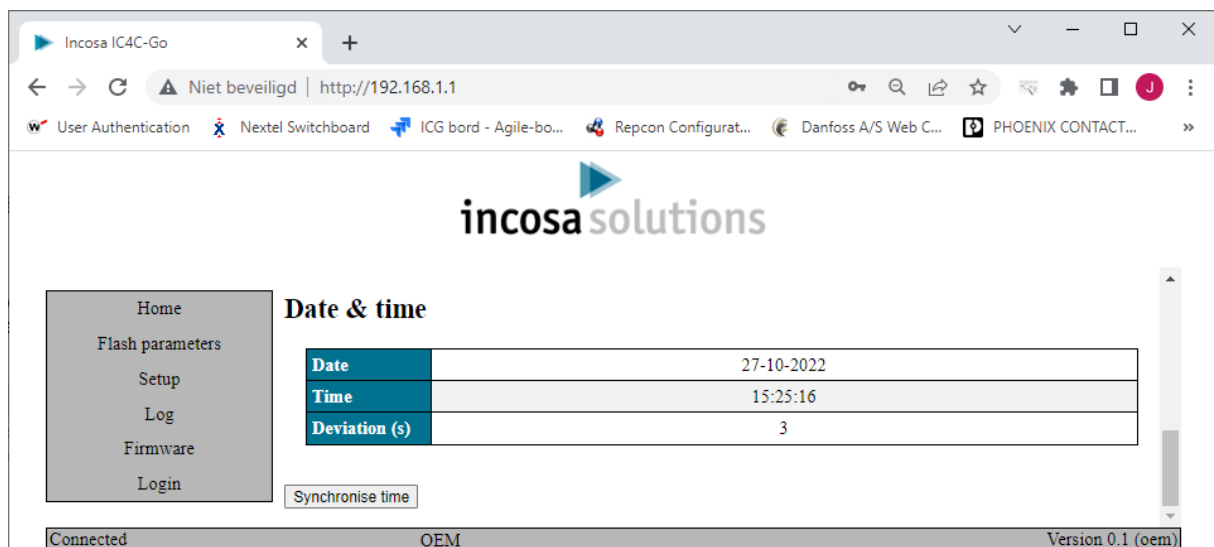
Incosa IC4C-Go ×
+

Niet beveiligd | http://192.168.1.1

J

User Authentication
Nextel Switchboard
ICG bord - Agile-bo...
Repcon Configurat...
Danfoss A/S Web C...
PHOENIX CONTACT...
»

incosa solutions

Home
Flash parameters
Setup
Log
Firmware
Login

Date & time

| Date | 27-10-2022 |
|---|---|
| Time | 15:25:16 |
| Deviation (s) | 3 |

Synchronise time

Connected
OEM
Version 0.1 (oem)